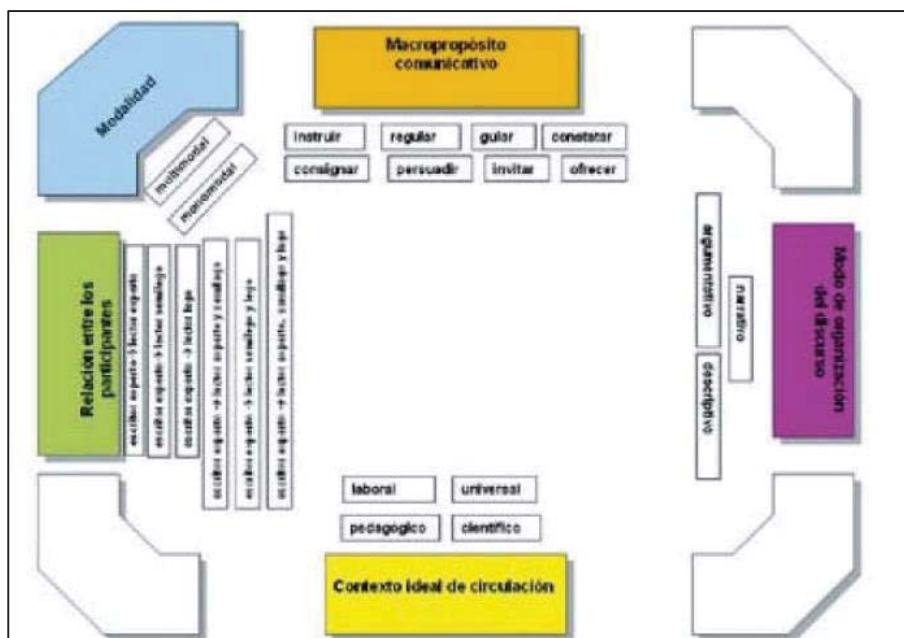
Macropropósito comunicativo

instruir
regular
guiar
constatar
consignar
persuadir
invitar
ofrecer

Modalidad

multimodal
monomodal

Relación entre los participantes

escritor experto → lector experto
escritor experto → lector semilego
escritor experto → lector lego
escritor experto → lector experto y semilego
escritor experto → lector semilego y lego
escritor experto → lector experto, semilego y lego

Modo de organización del discurso

argumentativo
narrativo
descriptivo

laboral
universal
pedagógico
científico

Contexto ideal de circulación